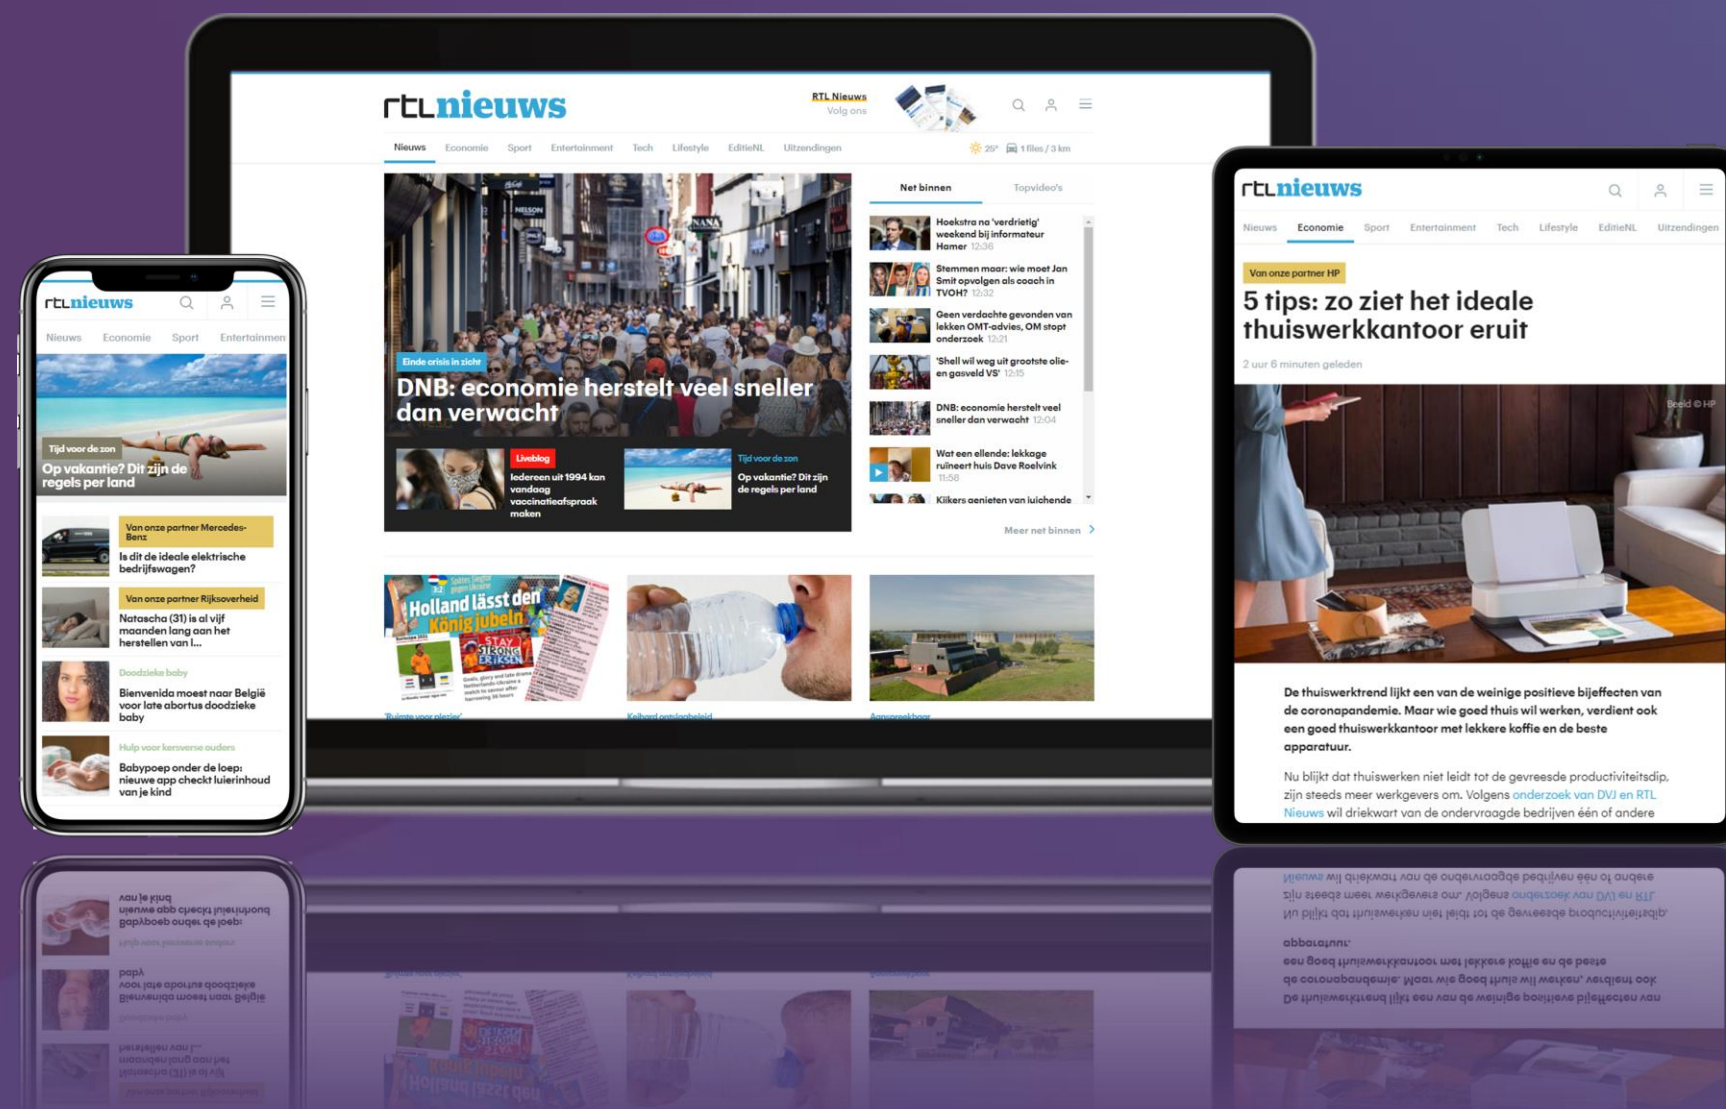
rtlnieuws

RTL Nieuws
Volg ons

Nieuws Economie Sport Entertainment Tech Lifestyle EditieNL Uitzendingen

25° 1 files / 3 km

Einde crisis in zicht
DNB: economie herstelt veel sneller dan verwacht

Liveblog
Iedereen uit 1994 kan vandaag vaccinatieafspraak maken

Tijd voor de zon
Op vakantie? Dit zijn de regels per land

Net binnen Topvideo's

Hoekstra na 'verdrietig' weekend bij informateur Hamer 12:36
Stemmen maar: wie moet Jan Smit opvolgen als coach in TVOH? 12:32
Geen verdachte gevonden van lekken OMT-advies, OM stopt onderzoek 12:21
'Shell wil weg uit grootste olie- en gasveld VS' 12:15
DNB: economie herstelt veel sneller dan verwacht 12:04
Wat een ellende: lekkage ruïneert huis Dave Roelvink 11:58
Kijkers genieten van juichende

Meer net binnen

Holland lässt den König jubeln
STAY STRONG ERIKSEN

rtlnieuws

Nieuws Economie Sport Entertainmen

Tijd voor de zon
Op vakantie? Dit zijn de regels per land

Van onze partner Mercedes-Benz
Is dit de ideale elektrische bedrijfswagen?

Van onze partner Rijksoverheid
Natascha (31) is al vijf maanden lang aan het herstellen van I...

Doodzieke baby
Bienvenida moest naar België voor late abortus doodzieke baby

Hulp voor kersverse ouders
Babypoep onder de loep: nieuwe app checkt luierinhoud van je kind

rtlnieuws

Nieuws Economie Sport Entertainment Tech Lifestyle EditieNL Uitzendingen

Van onze partner HP
5 tips: zo ziet het ideale thuiswerkkantoor eruit
2 uur 6 minuten geleden

Beeld © HP

De thuiswerktrend lijkt een van de weinige positieve bijeffecten van de coronapandemie. Maar wie goed thuis wil werken, verdient ook een goed thuiswerkkantoor met lekkere koffie en de beste apparatuur.

Nu blijkt dat thuiswerken niet leidt tot de gevreesde productiviteitsdip, zijn steeds meer werkgevers om. Volgens onderzoek van DVJ en RTL Nieuws wil driekwart van de ondervraagde bedrijven één of andere